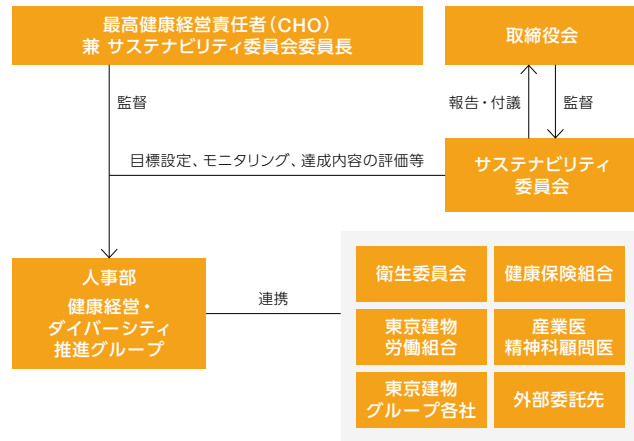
最高健康経営責任者（CHO）
兼 サステナビリティ委員会委員長

取締役会

監督

報告・付議

監督

目標設定、モニタリング、達成内容の評価等

サステナビリティ委員会

人事部
健康経営・ダイバーシティ推進グループ

連携

衛生委員会

健康保険組合

東京建物労働組合

産業医
精神科顧問医

東京建物グループ各社

外部委託先